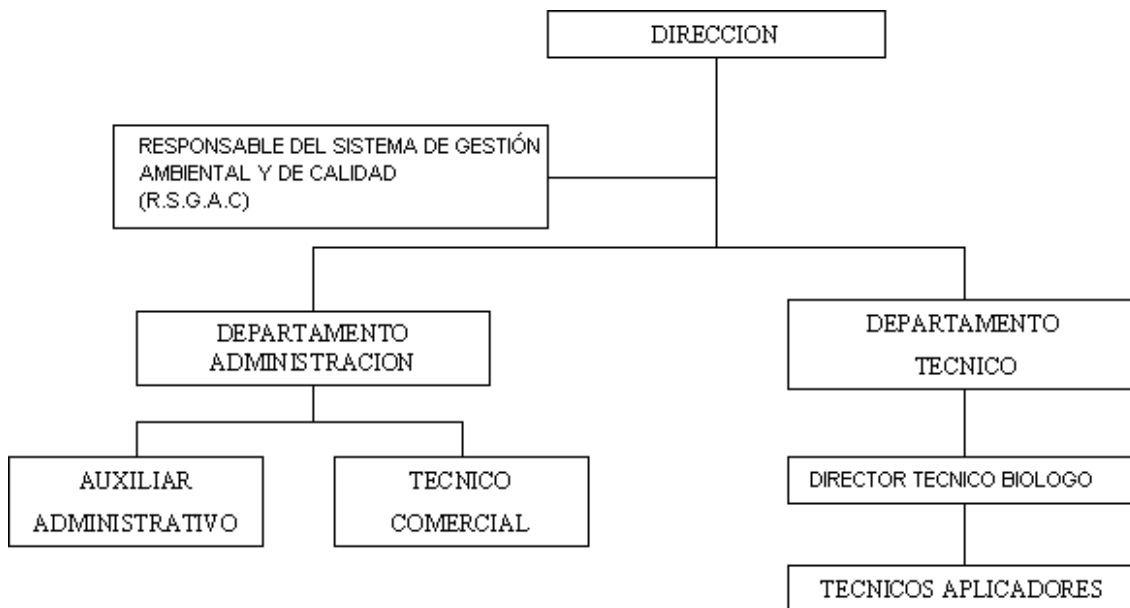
DIRECCION

RESPONSABLE DEL SISTEMA DE GESTIÓN AMBIENTAL Y DE CALIDAD (R.S.G.A.C)

DEPARTAMENTO ADMINISTRACION

DEPARTAMENTO TECNICO

AUXILIAR ADMINISTRATIVO

TECNICO COMERCIAL

DIRECTOR TECNICO BIOLOGO

TECNICOS APLICADORES